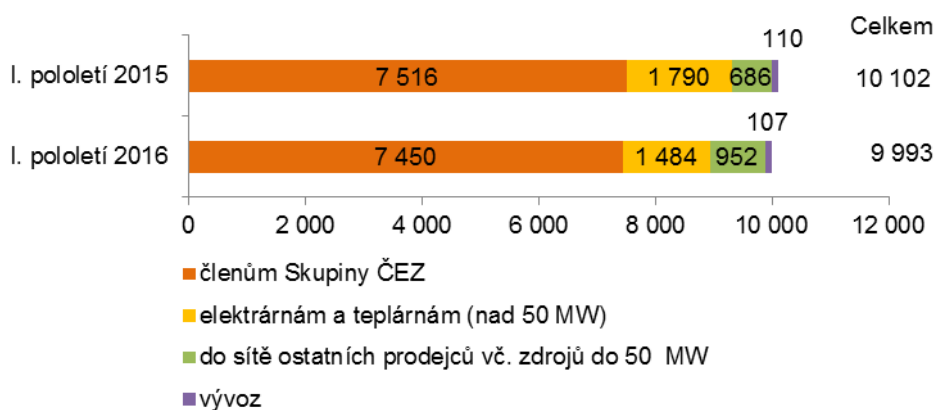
Celkem

110

I. pololetí 2015 7 516 1 790 686 10 102

107

I. pololetí 2016 7 450 1 484 952 9 993

0 2 000 4 000 6 000 8 000 10 000 12 000

členům Skupiny ČEZ
elektrárnám a teplárnám (nad 50 MW)
do sítě ostatních prodejců vč. zdrojů do 50 MW
vývoz